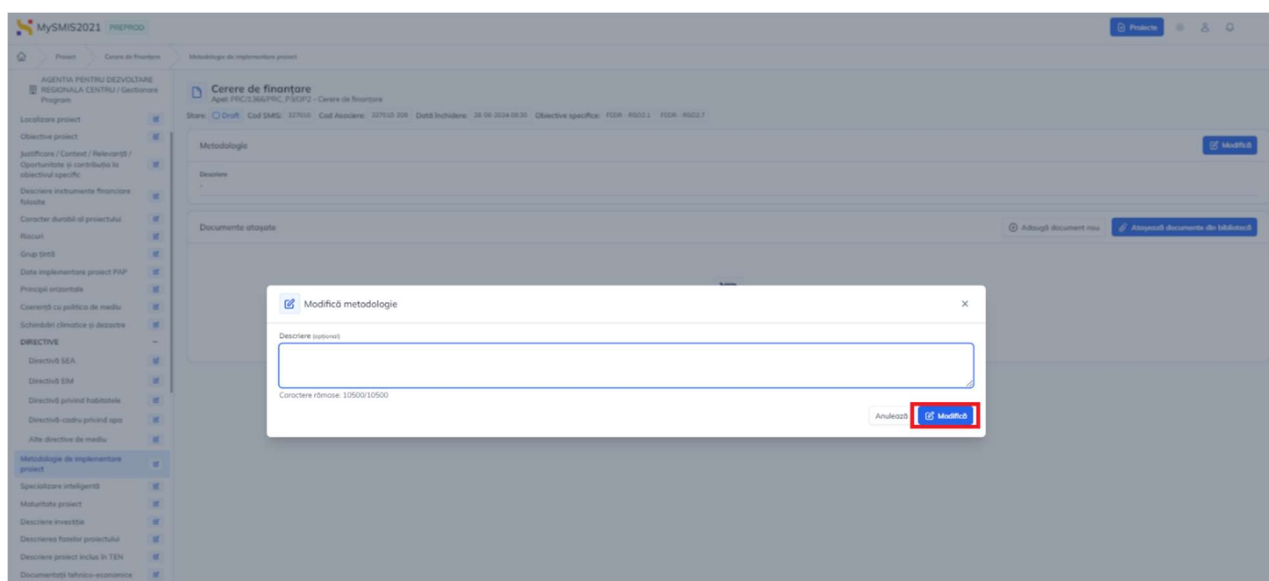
MySMIS2021 PREPROD

Proiecte

Proiect > Cerere de finanțare > Metodologie de implementare proiect

AGENTIA PENTRU DEZVOLTARE REGIONALA CENTRU / Gestionare Program

Localizare proiect
Obiective proiect
Justificare / Context / Relevanță / Oportunitate și contribuția la obiectivul specific
Descriere instrumente financiare folosite
Caracter durabil al proiectului
Riscuri
Grup țintă
Date implementare proiect PAP
Principii orizontale
Coerență cu politica de mediu
Schimbări climatice și dezastre
DIRECTIVE
Directivă SEA
Directivă EM
Directivă privind habitatele
Directivă-cadru privind apa
Alte directive de mediu
Metodologie de implementare proiect
Specializare inteligentă
Maturitate proiect
Descriere investiție
Descrierea fazelor proiectului
Descriere proiect inclus în TEN
Documentații tehnico-economice

Cerere de finanțare
Apel: PRC/1366/PRC_P3/OP2 - Cerere de finanțare
Stare: Draft Cod SMIS: 337010 Cod Asociere: 337010 308 Dată închidere: 28 06 2024 00:30 Obiective specifice: FEDR - RSO2.1 FEDR - RSO2.7

Metodologie
Modifică
Descriere
-

Documente atașate
Adaugă document nou
Atașează documente din bibliotecă

Modifică metodologie
Descriere (opțional)
Caractere rămase: 10500/10500
Anulează
Modifică